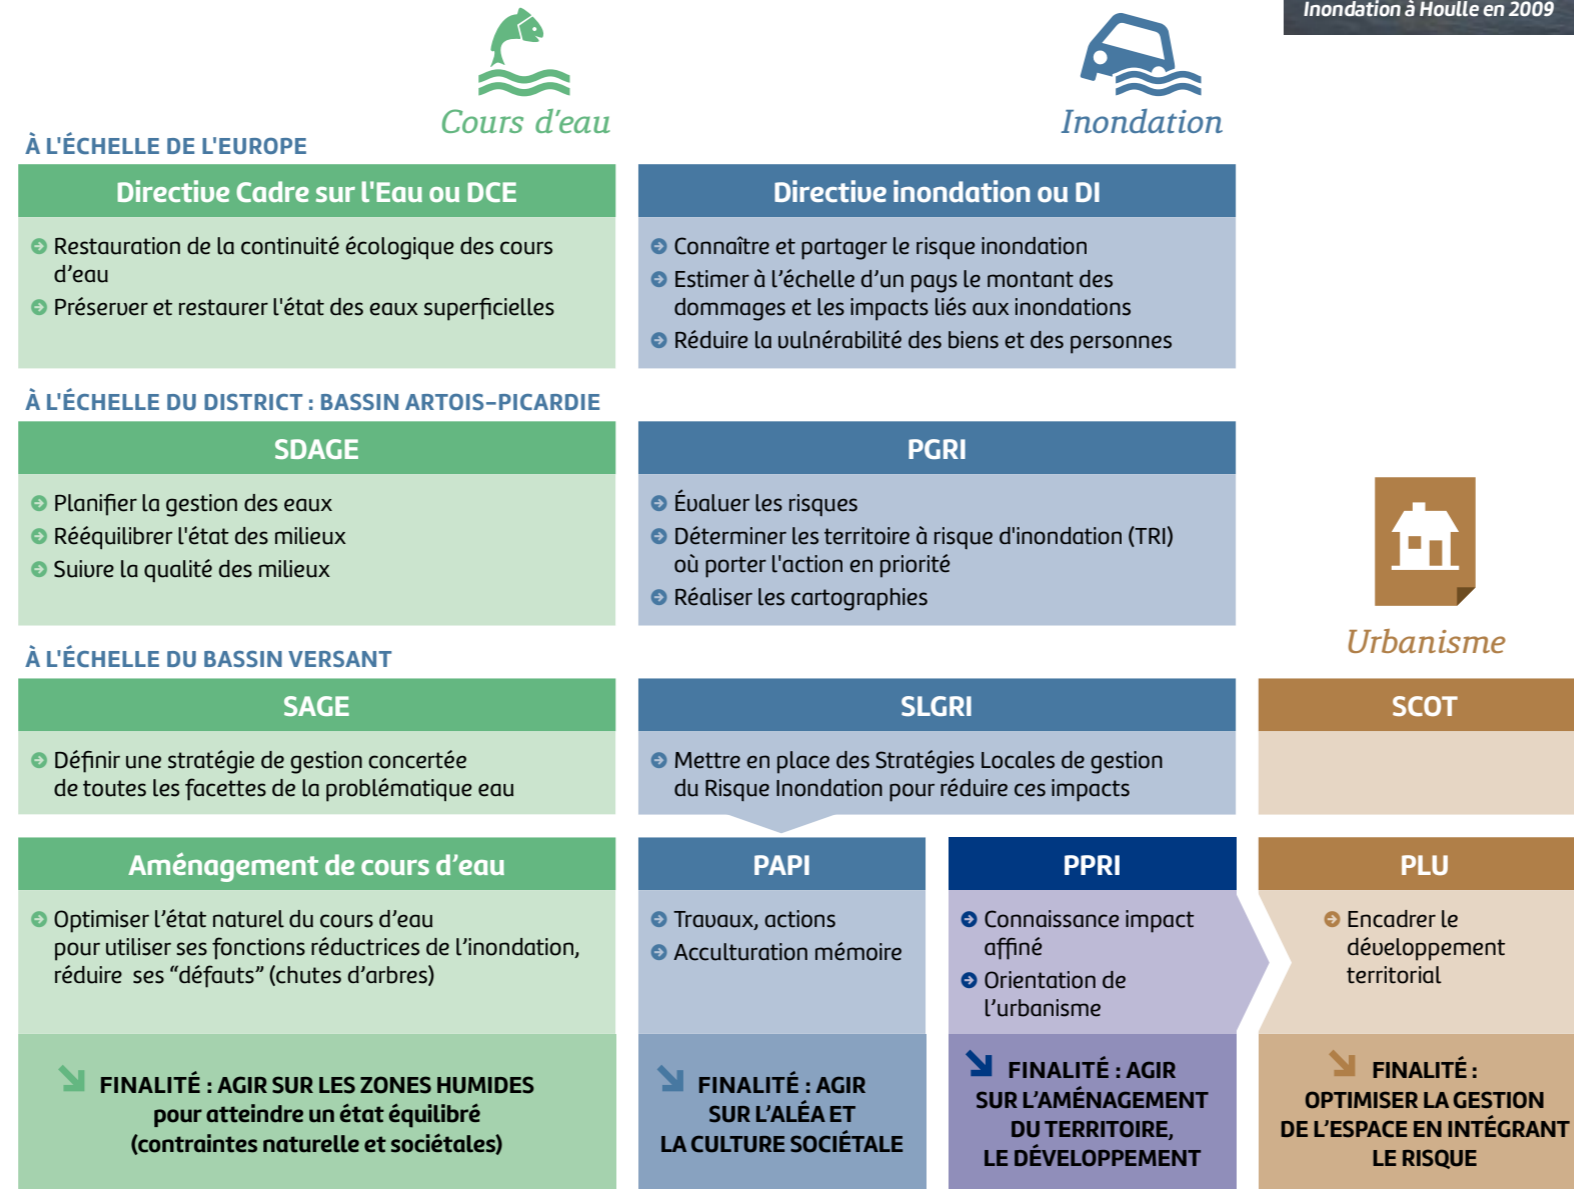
Inondation à Houlle en 2009

Cours d'eau

Inondation

À L'ÉCHELLE DE L'EUROPE

Directive Cadre sur l'Eau ou DCE

Restauration de la continuité écologique des cours d'eau

Préserver et restaurer l'état des eaux superficielles

Directive inondation ou DI

Connaître et partager le risque inondation

Estimer à l'échelle d'un pays le montant des dommages et les impacts liés aux inondations

Réduire la vulnérabilité des biens et des personnes

À L'ÉCHELLE DU DISTRICT : BASSIN ARTOIS–PICARDIE

SDAGE

Planifier la gestion des eaux

Rééquilibrer l'état des milieux

Suivre la qualité des milieux

PGRI

Évaluer les risques

Déterminer les territoire à risque d'inondation (TRI) où porter l'action en priorité

Réaliser les cartographies

Urbanisme

À L'ÉCHELLE DU BASSIN VERSANT

SAGE

Définir une stratégie de gestion concertée de toutes les facettes de la problématique eau

SLGRI

Mettre en place des Stratégies Locales de gestion du Risque Inondation pour réduire ces impacts

SCOT

Aménagement de cours d'eau

Optimiser l'état naturel du cours d'eau pour utiliser ses fonctions réductrices de l'inondation, réduire ses "défauts" (chutes d'arbres)

PAPI

Travaux, actions

Acculturation mémoire

PPRI

Connaissance impact affiné

Orientation de l'urbanisme

PLU

Encadrer le développement territorial

FINALITÉ : AGIR SUR LES ZONES HUMIDES pour atteindre un état équilibré (contraintes naturelles et sociétales)

FINALITÉ : AGIR SUR L'ALÉA ET LA CULTURE SOCIÉTALE

FINALITÉ : AGIR SUR L'AMÉNAGEMENT DU TERRITOIRE, LE DÉVELOPPEMENT

FINALITÉ : OPTIMISER LA GESTION DE L'ESPACE EN INTÉGRANT LE RISQUE